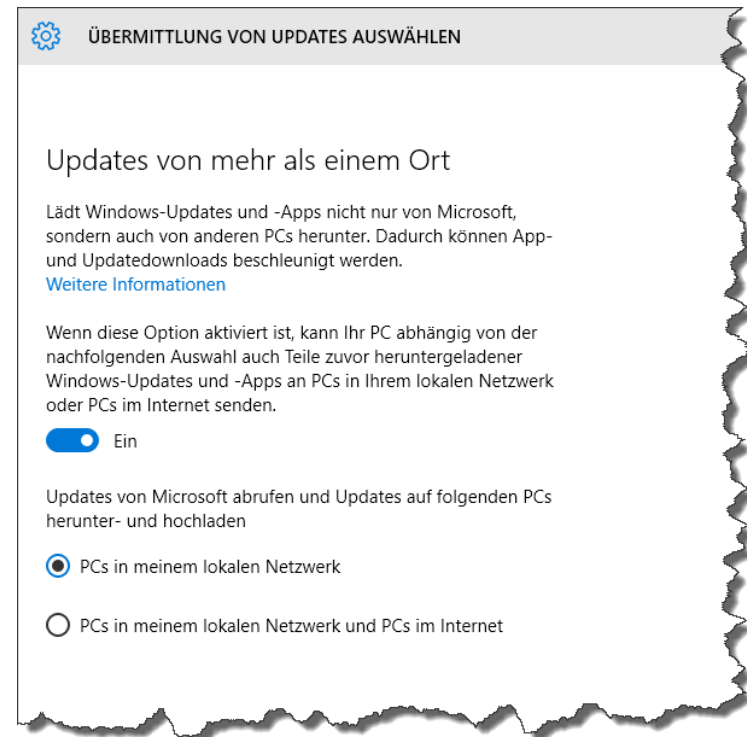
ÜBERMITTLUNG VON UPDATES AUSWÄHLEN

Updates von mehr als einem Ort

Lädt Windows-Updates und -Apps nicht nur von Microsoft, sondern auch von anderen PCs herunter. Dadurch können App- und Updatedownloads beschleunigt werden.
Weitere Informationen

Wenn diese Option aktiviert ist, kann Ihr PC abhängig von der nachfolgenden Auswahl auch Teile zuvor heruntergeladener Windows-Updates und -Apps an PCs in Ihrem lokalen Netzwerk oder PCs im Internet senden.

Ein

Updates von Microsoft abrufen und Updates auf folgenden PCs herunter- und hochladen

PCs in meinem lokalen Netzwerk

PCs in meinem lokalen Netzwerk und PCs im Internet